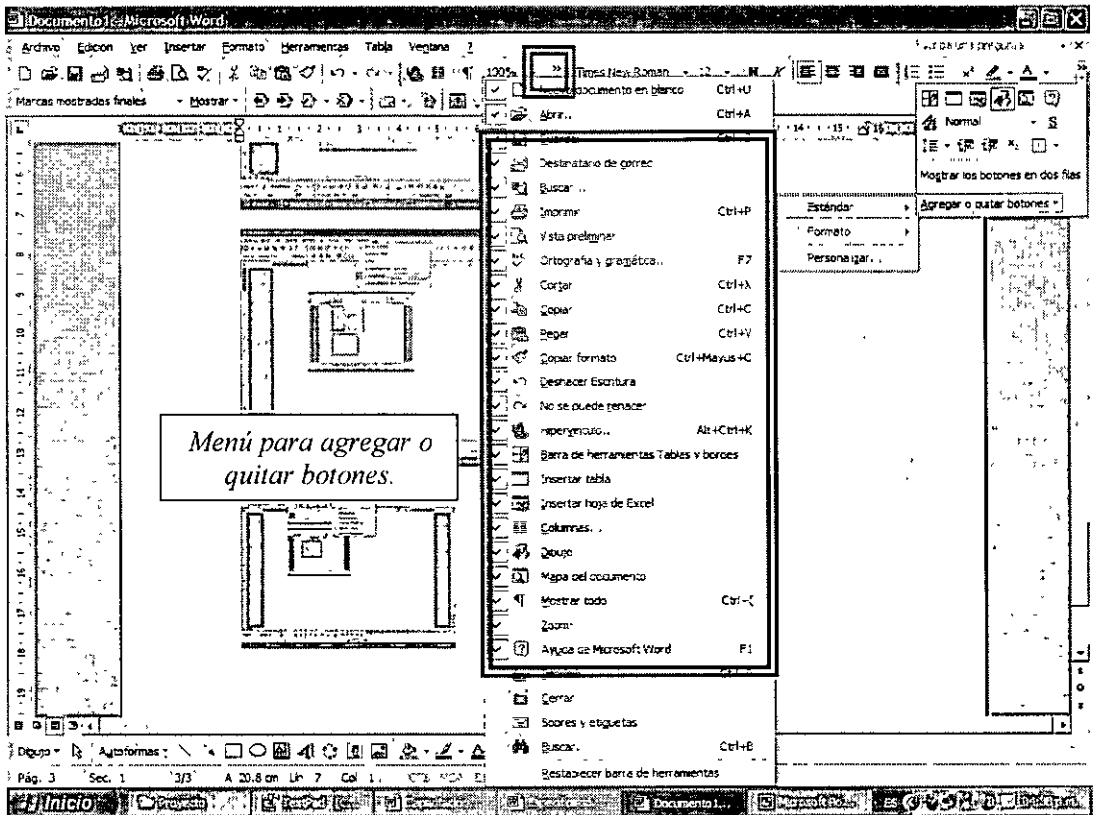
Documento1 - Microsoft Word

Archivo Edición Ver Insertar Formato Herramientas Tabla Ventana ?

Times New Roman 12 N K

Marcas mostradas finales Mostrar

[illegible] documento en blanco Ctrl+U
Abrir... Ctrl+A
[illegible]
Destinatario de correo
Buscar...
Imprimir Ctrl+P
Vista preliminar
Ortografía y gramática... F7
Cortar Ctrl+X
Copiar Ctrl+C
Pegar Ctrl+V
Copiar formato Ctrl+Mayus+C
Deshacer Escritura
No se puede rehacer
Hipervínculo... Alt+Ctrl+K
Barra de herramientas Tablas y bordes
Insertar tabla
Insertar hoja de Excel
Columnas...
Dibujo
Mapa del documento
Mostrar todo Ctrl+(
Zoom:
Ayuda de Microsoft Word F1
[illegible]
Cerrar
Sobres y etiquetas
Buscar... Ctrl+B
Restablecer barra de herramientas

Estándar
Formato
Personalizar...

Agregar o quitar botones

Normal
Mostrar los botones en dos filas

Menú para agregar o quitar botones.

Dibujo Autoformas

Pág. 3 Sec. 1 3/3 A 20,8 cm Lín. 7 Col. 1

Inicio Proyecto Documento1... Microsoft Po... ES